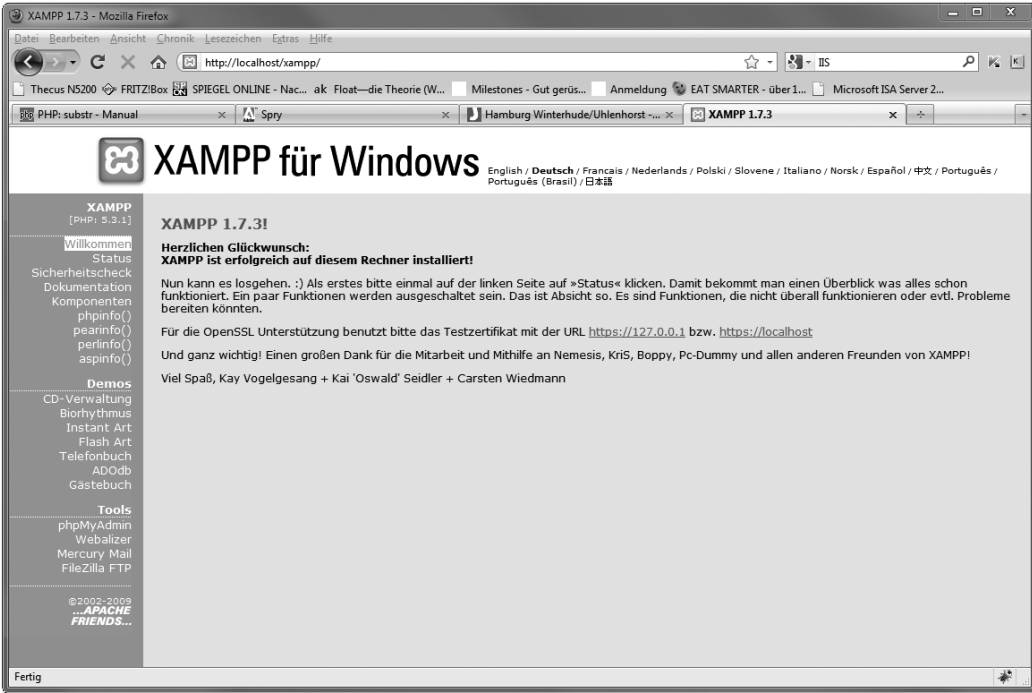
XAMPP 1.7.3 - Mozilla Firefox

Datei Bearbeiten Ansicht Chronik Lesezeichen Extras Hilfe

http://localhost/xampp/

IIS

Thecus N5200 FRITZ!Box SPIEGEL ONLINE - Nac... ak Float—die Theorie (W... Milestones - Gut gerüs... Anmeldung EAT SMARTER - über 1... Microsoft ISA Server 2...

PHP: substr - Manual × Spry × Hamburg Winterhude/Uhlenhorst -... × XAMPP 1.7.3 ×

XAMPP für Windows English / Deutsch / Francais / Nederlands / Polski / Slovene / Italiano / Norsk / Español / 中文 / Português / Português (Brasil) / 日本語

XAMPP
[PHP: 5.3.1]

Willkommen
Status
Sicherheitscheck
Dokumentation
Komponenten
phpinfo()
pearinfo()
perlinfo()
aspinfo()

Demos
CD-Verwaltung
Biorhythmus
Instant Art
Flash Art
Telefonbuch
ADOdb
Gästebuch

Tools
phpMyAdmin
Webalizer
Mercury Mail
FileZilla FTP

©2002-2009
...APACHE FRIENDS...

XAMPP 1.7.3!

Herzlichen Glückwunsch:
XAMPP ist erfolgreich auf diesem Rechner installiert!

Nun kann es losgehen. :) Als erstes bitte einmal auf der linken Seite auf »Status« klicken. Damit bekommt man einen Überblick was alles schon funktioniert. Ein paar Funktionen werden ausgeschaltet sein. Das ist Absicht so. Es sind Funktionen, die nicht überall funktionieren oder evtl. Probleme bereiten könnten.

Für die OpenSSL Unterstützung benutzt bitte das Testzertifikat mit der URL https://127.0.0.1 bzw. https://localhost

Und ganz wichtig! Einen großen Dank für die Mitarbeit und Mithilfe an Nemesis, KriS, Boppy, Pc-Dummy und allen anderen Freunden von XAMPP!

Viel Spaß, Kay Vogelgesang + Kai 'Oswald' Seidler + Carsten Wiedmann

Fertig